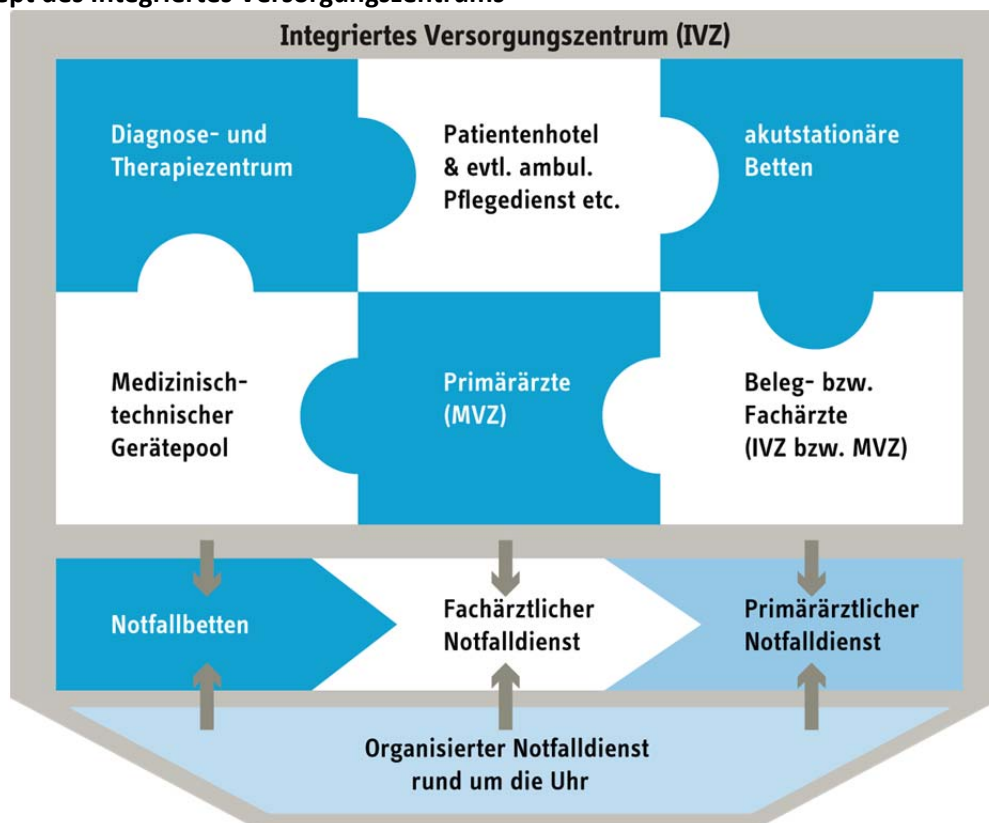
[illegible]pt des Integriertes Versorgungszentrums

Integriertes Versorgungszentrum (IVZ)

Diagnose- und Therapiezentrum

Patientenhotel & evtl. ambul. Pflegedienst etc.

akutstationäre Betten

Medizinisch-technischer Gerätepool

Primärärzte (MVZ)

Beleg- bzw. Fachärzte (IVZ bzw. MVZ)

Notfallbetten

Fachärztlicher Notfalldienst

Primärärztlicher Notfalldienst

Organisierter Notfalldienst rund um die Uhr